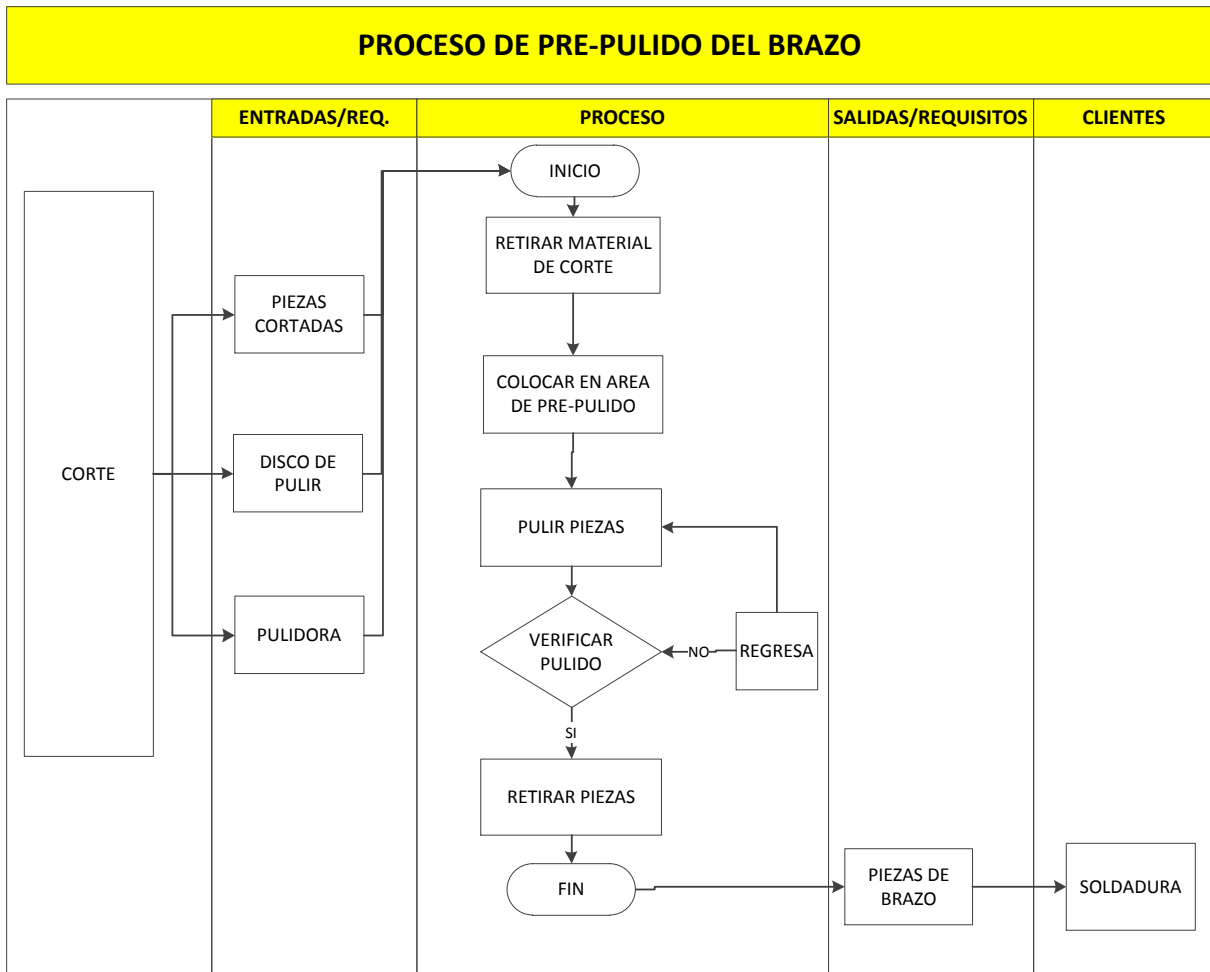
PROCESO DE PRE-PULIDO DEL BRAZO

| | ENTRADAS/REQ. | PROCESO | SALIDAS/REQUISITOS | CLIENTES |
|---|---|---|---|---|

CORTE

PIEZAS CORTADAS

DISCO DE PULIR

PULIDORA

INICIO

RETIRAR MATERIAL DE CORTE

COLOCAR EN AREA DE PRE-PULIDO

PULIR PIEZAS

VERIFICAR PULIDO

NO

REGRESA

SI

RETIRAR PIEZAS

FIN

PIEZAS DE BRAZO

SOLDADURA